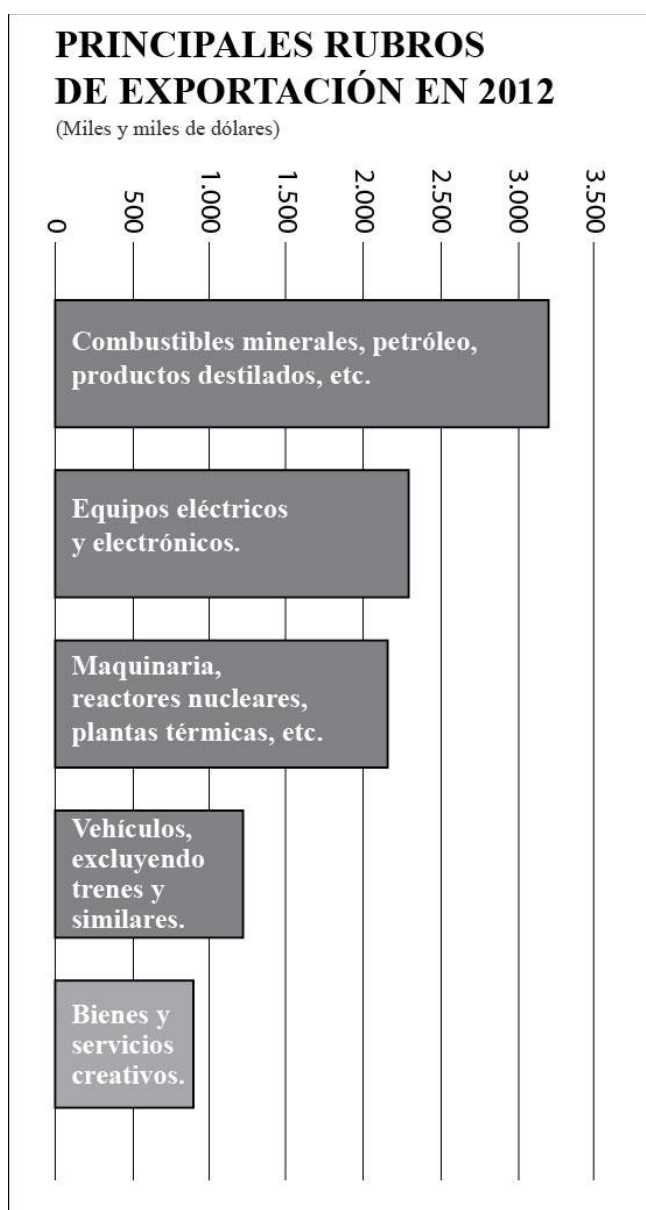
PRINCIPALES RUBROS DE EXPORTACIÓN EN 2012
(Miles y miles de dólares)

0
500
1.000
1.500
2.000
2.500
3.000
3.500

Combustibles minerales, petróleo, productos destilados, etc.

Equipos eléctricos y electrónicos.

Maquinaria, reactores nucleares, plantas térmicas, etc.

Vehículos, excluyendo trenes y similares.

Bienes y servicios creativos.